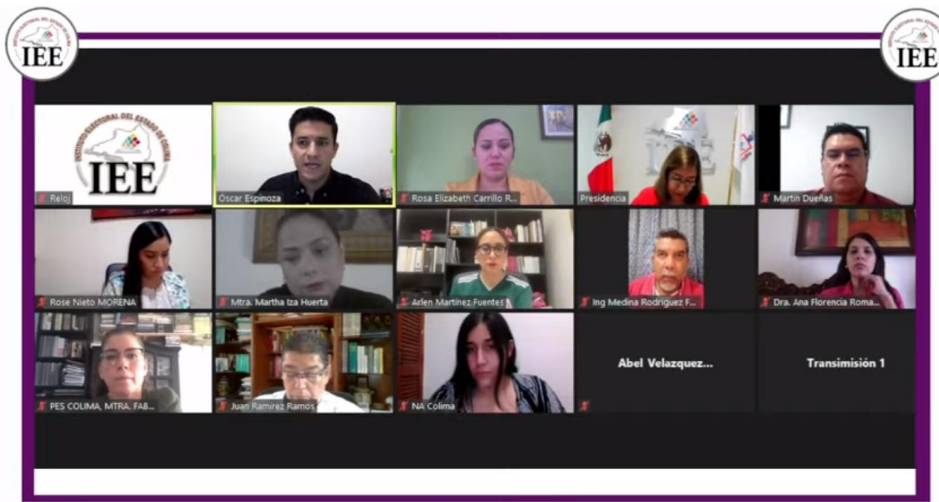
IEE

IEE

INSTITUTO ELECTORAL DEL ESTADO DE COLIMA
IEE
Reloj

Oscar Espinoza

Rosa Elizabeth Carrillo R...

Presidencia

Martin Dueñas

Rose Nieto MORENA

Mtra. Martha Iza Huerta

Arlen Martinez Fuentes

Ing Medina Rodriguez F...

Dra. Ana Florencia Roma...

PES COLIMA, MTRA. FAB...

Juan Ramirez Ramos

NA Colima

Abel Velazquez...

Transimisión 1